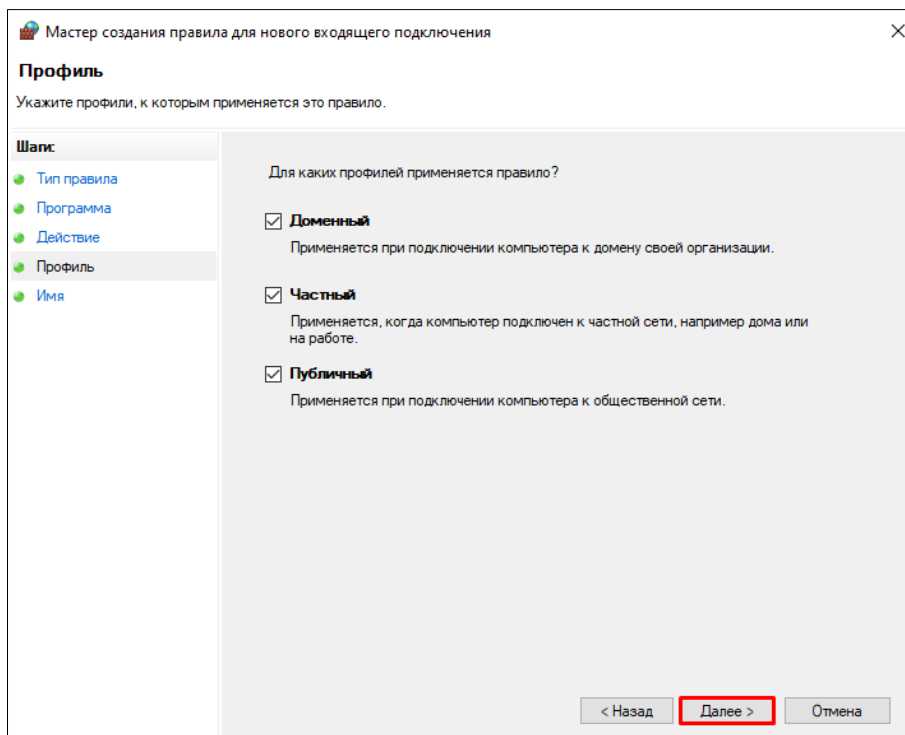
Мастер создания правила для нового входящего подключения

Профиль

Укажите профили, к которым применяется это правило.

Шаги:

Тип правила

Программа

Действие

Профиль

Имя

Для каких профилей применяется правило?

☑ Доменный

Применяется при подключении компьютера к домену своей организации.

☑ Частный

Применяется, когда компьютер подключен к частной сети, например дома или на работе.

☑ Публичный

Применяется при подключении компьютера к общественной сети.

< Назад

Далее >

Отмена